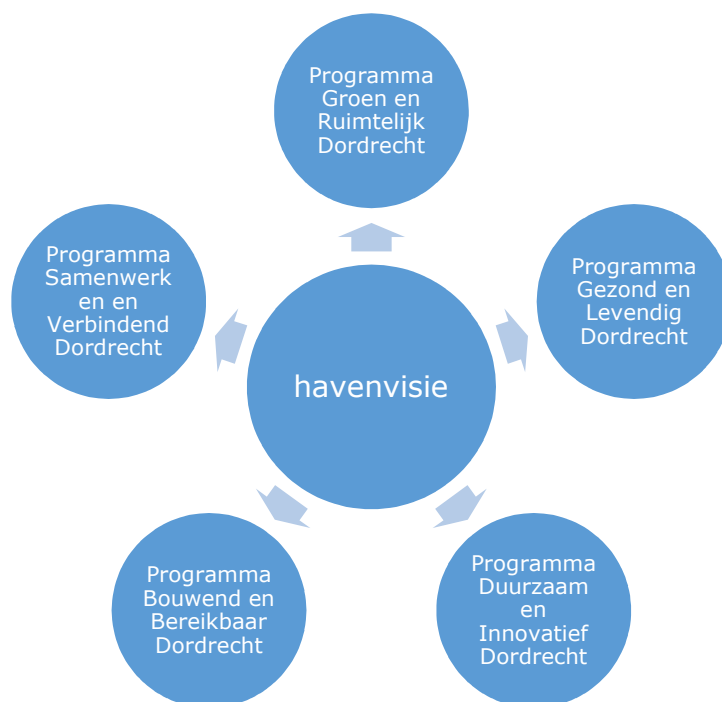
Programma Groen en Ruimtelijk Dordrecht

Programma Samenwerk en en Verbindend Dordrecht

Programma Gezond en Levendig Dordrecht

havenvisie

Programma Bouwend en Bereikbaar Dordrecht

Programma Duurzaam en Innovatief Dordrecht